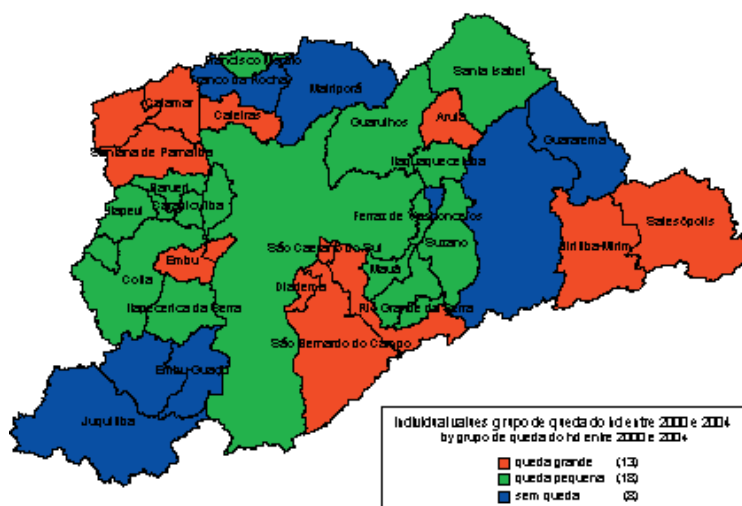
Francisco Morato
Franco da Rocha
Mairiporã
Santa Isabel
Cajamar
Caieiras
Arujá
Guarulhos
Guararema
Santana de Parnaíba
Itaquaquecetuba
Barueri
Carapicuíba
Itapevi
Ferraz de Vasconcelos
Salesópolis
São Caetano do Sul
Suzano
Embu
Biritiba-Mirim
Mauá
Cotia
Diadema
Itapecerica da Serra
Rio Grande da Serra
São Bernardo do Campo
Embu-Guaçu
Juquitiba

Individual values grupo de queda do ld entre 2000 e 2004
by grupo de queda do ld entre 2000 e 2004
queda grande (13)
queda pequena (18)
sem queda (8)